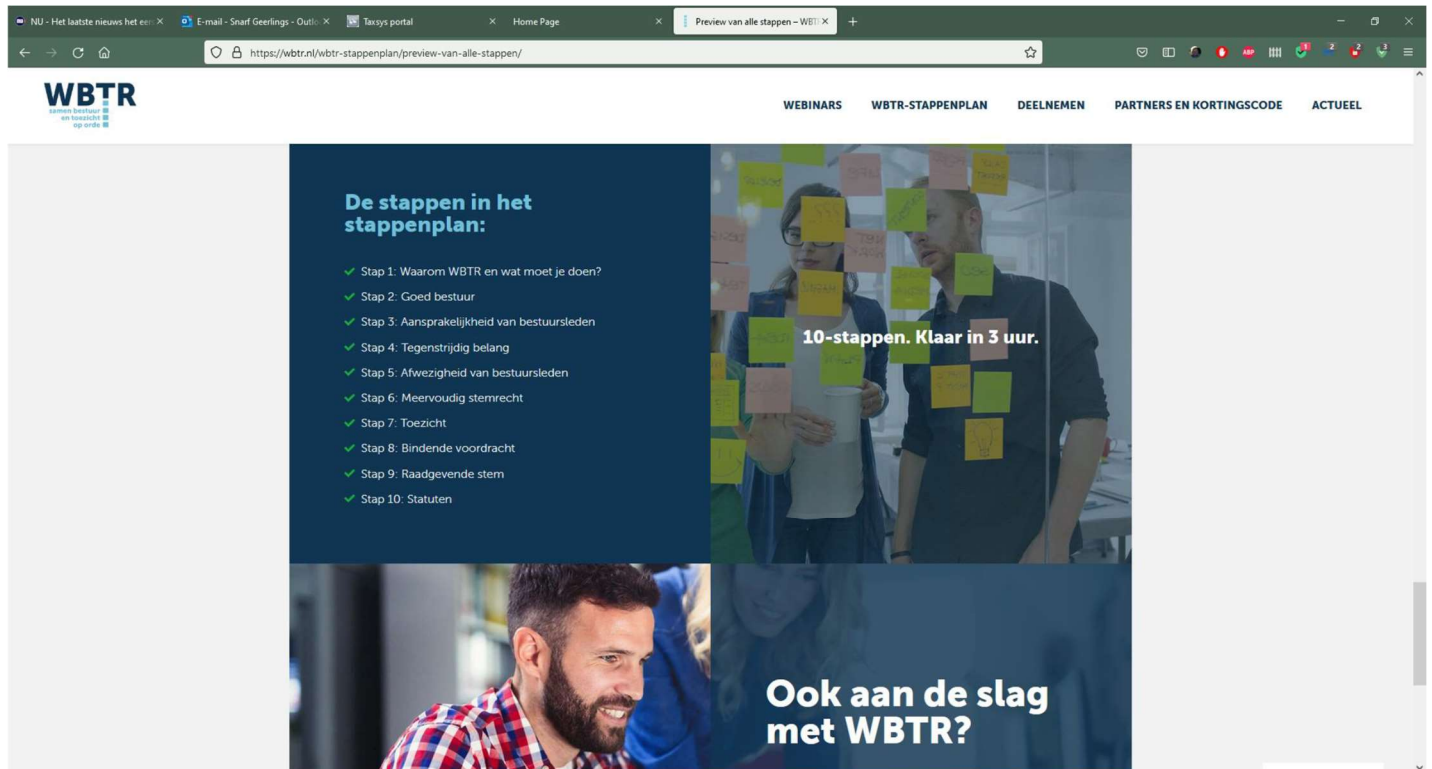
NU - Het laatste nieuws het eer ×
E-mail - Snarf Geerlings - Outlo ×
Taxsys portal ×
Home Page ×
Preview van alle stappen – WBT ×
+

https://wbtr.nl/wbtr-stappenplan/preview-van-alle-stappen/

WBTR
samen bestuur en toezicht op orde

WEBINARS
WBTR-STAPPENPLAN
DEELNEMEN
PARTNERS EN KORTINGSCODE
ACTUEEL

De stappen in het stappenplan:

Stap 1: Waarom WBTR en wat moet je doen?
Stap 2: Goed bestuur
Stap 3: Aansprakelijkheid van bestuursleden
Stap 4: Tegenstrijdig belang
Stap 5: Afwezigheid van bestuursleden
Stap 6: Meervoudig stemrecht
Stap 7: Toezicht
Stap 8: Bindende voordracht
Stap 9: Raadgevende stem
Stap 10: Statuten

10-stappen. Klaar in 3 uur.

Ook aan de slag met WBTR?